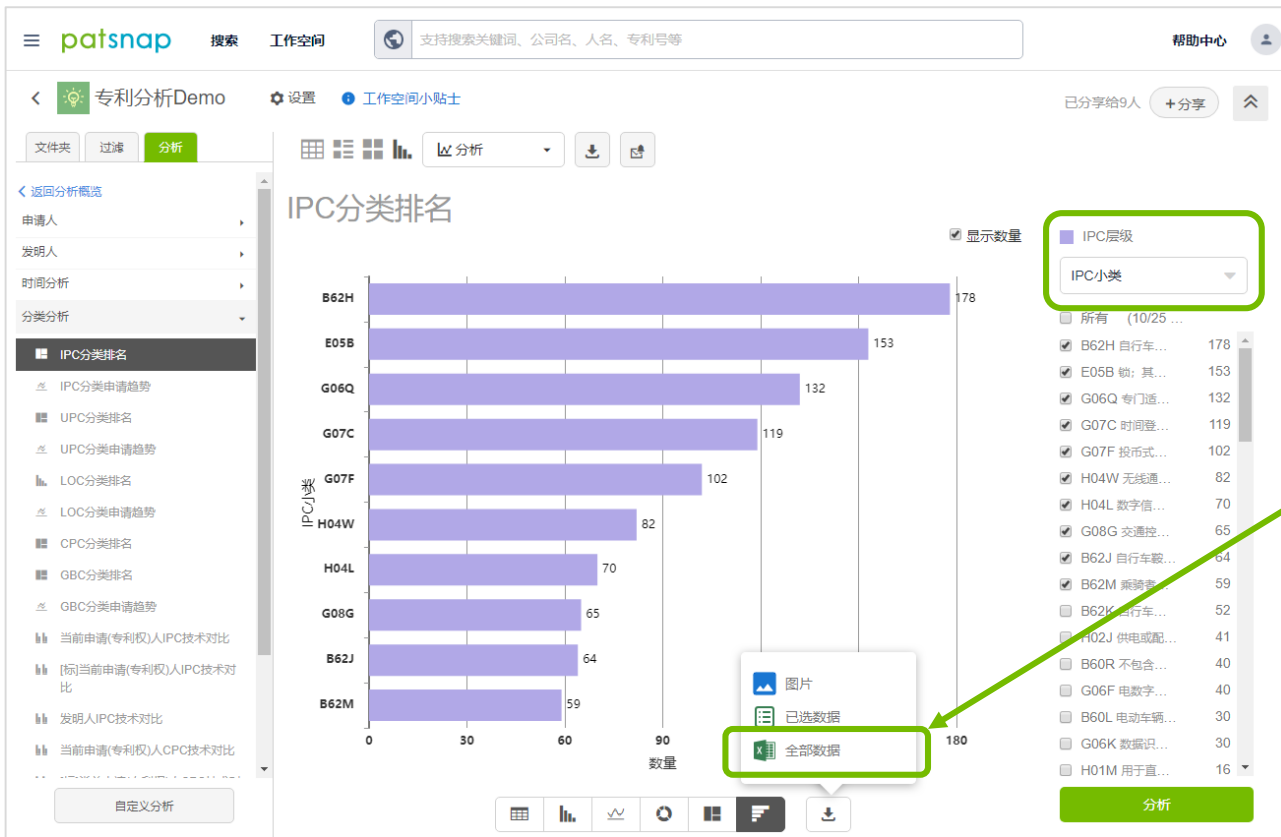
patsnap 搜索 工作空间 支持搜索关键词、公司名、人名、专利号等 帮助中心

专利分析Demo 设置 工作空间小贴士 已分享给9人 +分享

文件夹 过滤 分析

返回分析概览
申请人
发明人
时间分析
分类分析
IPC分类排名
IPC分类申请趋势
UPC分类排名
UPC分类申请趋势
LOC分类排名
LOC分类申请趋势
CPC分类排名
GBC分类排名
GBC分类申请趋势
当前申请(专利权)人IPC技术对比
[标]当前申请(专利权)人IPC技术对比
发明人IPC技术对比
当前申请(专利权)人CPC技术对比

自定义分析

分析

IPC分类排名

显示数量

| IPC小类 | 数量 |
|---|---|
| B62H | 178 |
| E05B | 153 |
| G06Q | 132 |
| G07C | 119 |
| G07F | 102 |
| H04W | 82 |
| H04L | 70 |
| G08G | 65 |
| B62J | 64 |
| B62M | 59 |

0 30 60 90 180
数量

图片
已选数据
全部数据

IPC层级
IPC小类
所有 (10/25 ...
B62H 自行车... 178
E05B 锁;其... 153
G06Q 专门适... 132
G07C 时间登... 119
G07F 投币式... 102
H04W 无线通... 82
H04L 数字信... 70
G08G 交通控... 65
B62J 自行车鞍... 64
B62M 乘骑者... 59
B62K 自行车... 52
H02J 供电或配... 41
B60R 不包含... 40
G06F 电数字... 40
B60L 电动车辆... 30
G06K 数据识... 30
H01M 用于直... 16

分析